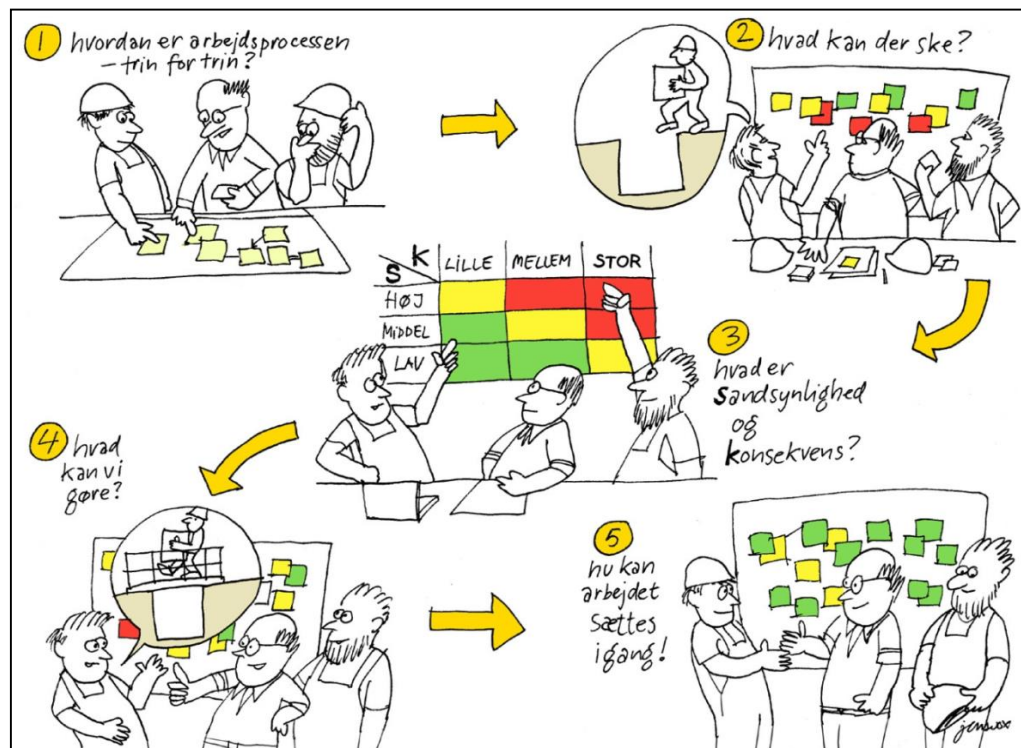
1 hvordan er arbejdsprocessen – trin for trin?

2 hvad kan der ske?

| K / S | LILLE | MELLEM | STOR |
|---|---|---|---|
| HØJ | | | |
| MIDDEL | | | |
| LAV | | | |

3 hvad er sandsynlighed og konsekvens?

4 hvad kan vi gøre?

5 nu kan arbejdet sættes igang!

jensvox